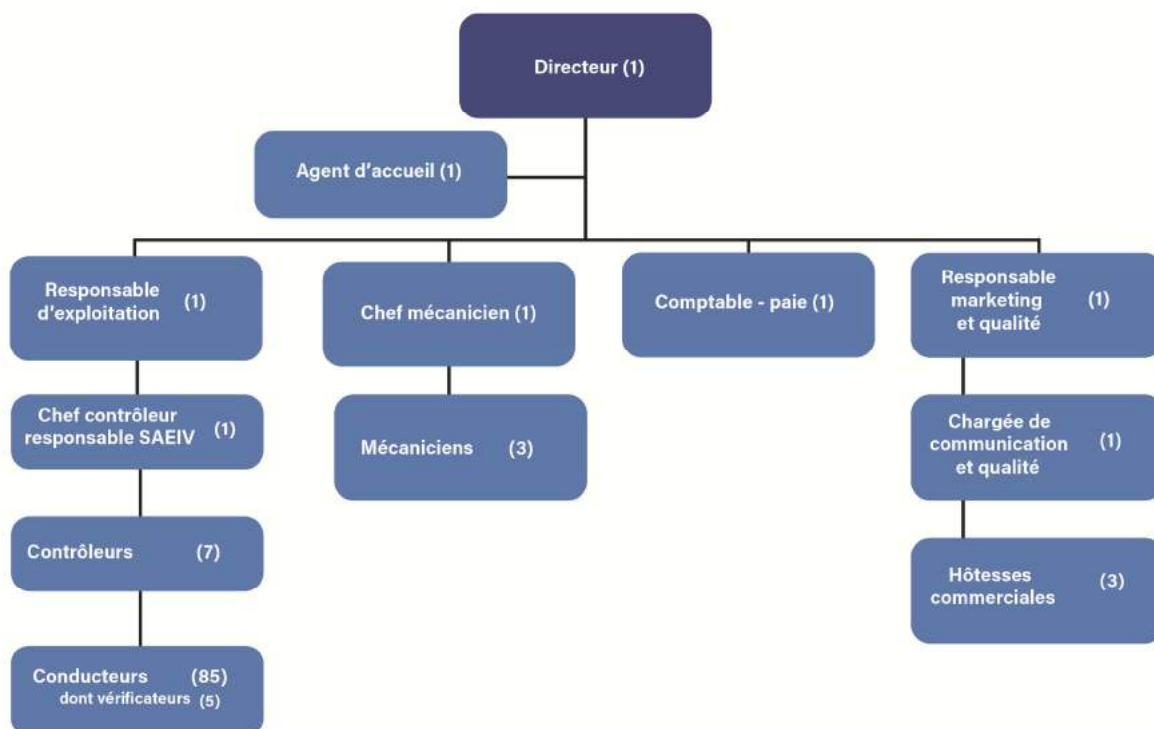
Directeur (1)

Agent d'accueil (1)

Responsable d'exploitation (1)

Chef contrôleur responsable SAEIV (1)

Contrôleurs (7)

Conducteurs (85)
dont vérificateurs (5)

Chef mécanicien (1)

Mécaniciens (3)

Comptable - paie (1)

Responsable marketing et qualité (1)

Chargée de communication et qualité (1)

Hôtesses commerciales (3)